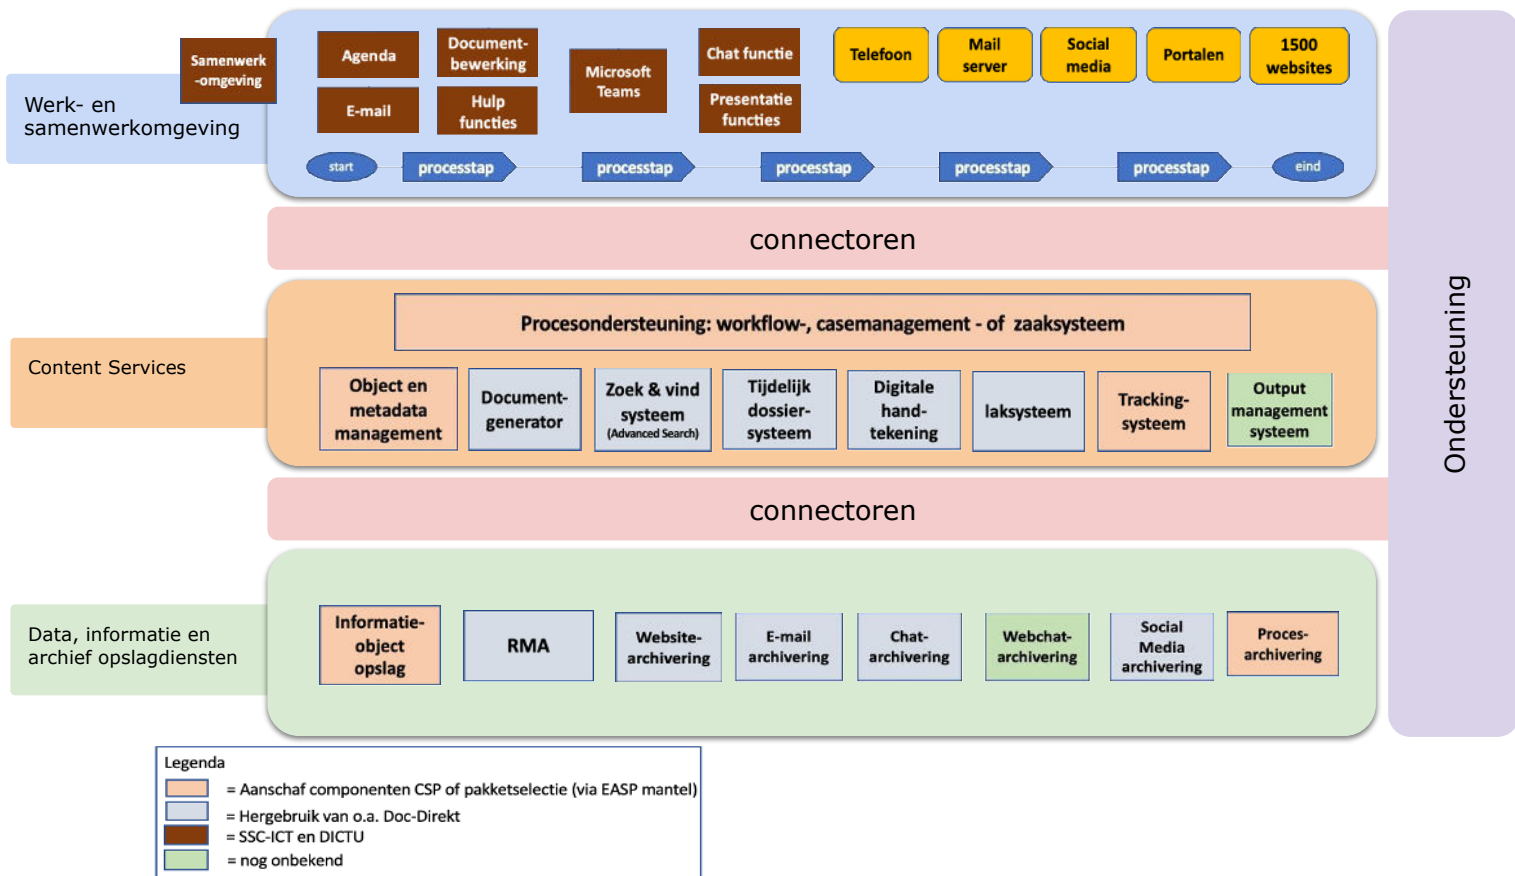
Werk- en samenwerkomgeving

Samenwerk -omgeving

Agenda

E-mail

Document-bewerking

Hulp functies

Microsoft Teams

Chat functie

Presentatie functies

Telefoon

Mail server

Social media

Portalen

1500 websites

start

processtap

processtap

processtap

processtap

processtap

eind

connectoren

Content Services

Procesondersteuning: workflow-, casemanagement - of zaaksysteem

Object en metadata management

Document-generator

Zoek & vind systeem (Advanced Search)

Tijdelijk dossier-systeem

Digitale hand-tekening

Iaksysteem

Tracking-systeem

Output management systeem

connectoren

Data, informatie en archief opslagdiensten

Informatie-object opslag

RMA

Website-archivering

E-mail archivering

Chat-archivering

Webchat-archivering

Social Media archivering

Proces-archivering

Ondersteuning

Legenda
= Aanschaf componenten CSP of pakketselectie (via EASP mantel)
= Hergebruik van o.a. Doc-Direkt
= SSC-ICT en DICTU
= nog onbekend